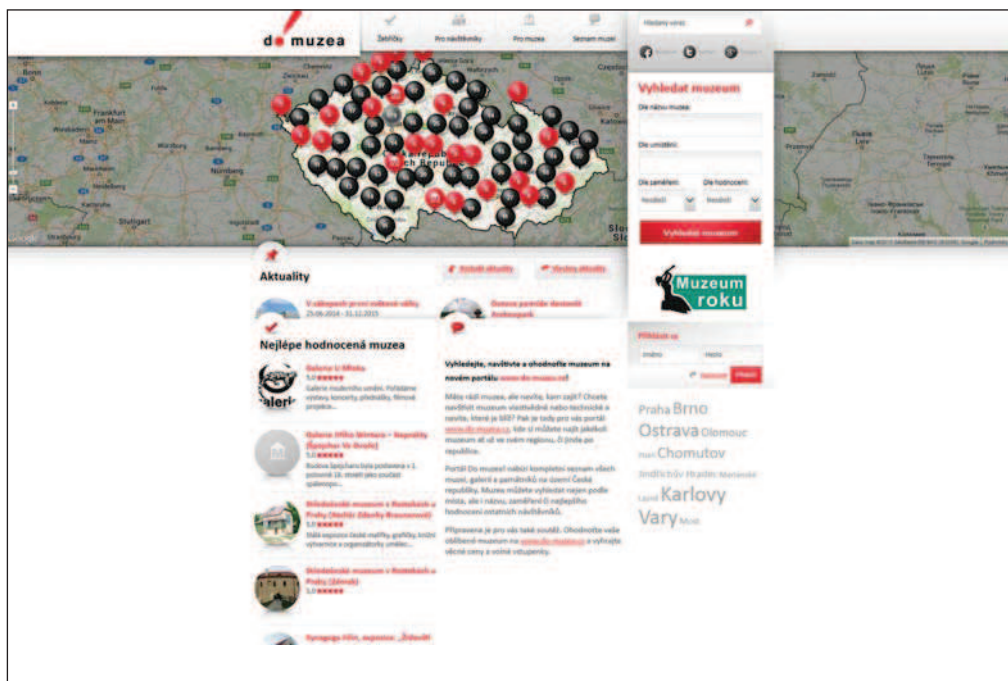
do muzea

Zajímavosti | Pro návštěvníky | Pro muzea | Seznam muzeí

Hledaný výraz

Vyhledat muzeum

Dle názvu muzea:

Dle umístění:

Dle zaměření: | Dle hodnocení:

Vyhledat muzeum

Muzeum roku

Přihlásit se

Jméno | Heslo

Přihlásit

Praha Brno Ostrava Olomouc Chomutov Jindřichův Hradec Karlovy Vary

Berlin | Frankfurt am Main | Nürnberg | Stuttgart | Würzburg | Czech Republic

Aktuality

Aktuální aktuality | Všechny aktuality

V zákopech první světové války
25.06.2014 - 31.12.2015

Nejlépe hodnocená muzea

Galerie U Křečka
5.0 ★★★★★
Galerie moderního umění. Pořádáme výstavy, koncerty, přednášky, filmové projekce...

Galerie Olšá Štěrbiny - Kapitula (Špejchar Ve Škole)
5.0 ★★★★★

Středočeské muzeum v Roztokách u Prahy (Nečiův Zámek Braunerová)
5.0 ★★★★★

Středočeské muzeum v Roztokách u Prahy (Zámek)
5.0 ★★★★★

Synagoga Hliň, expozice „Židovští

Vyhledejte, navštivte a ohodnoťte muzeum na novém portálu www.do-muzea.cz!

Máte rádi muzea, ale nevíte, kam zajít? Chcete navštívit muzeum vlastivědné nebo technické a nevíte, které je blíž? Pak je tady pro vás portál www.do-muzea.cz, kde si můžete najít jakékoli muzeum ať už ve svém regionu, či jinde po republice.

Portál Do muzea! nabízí kompletní seznam všech muzeí, galerií a památníků na území České republiky. Muzea můžete vyhledat nejen podle místa, ale i názvu, zaměření či nejlepšího hodnocení ostatních návštěvníků.

Připravena je pro vás také soutěž. Ohodnoťte vaše oblíbené muzeum na www.do-muzea.cz a vyhrajte věcné ceny a volné vstupenky.